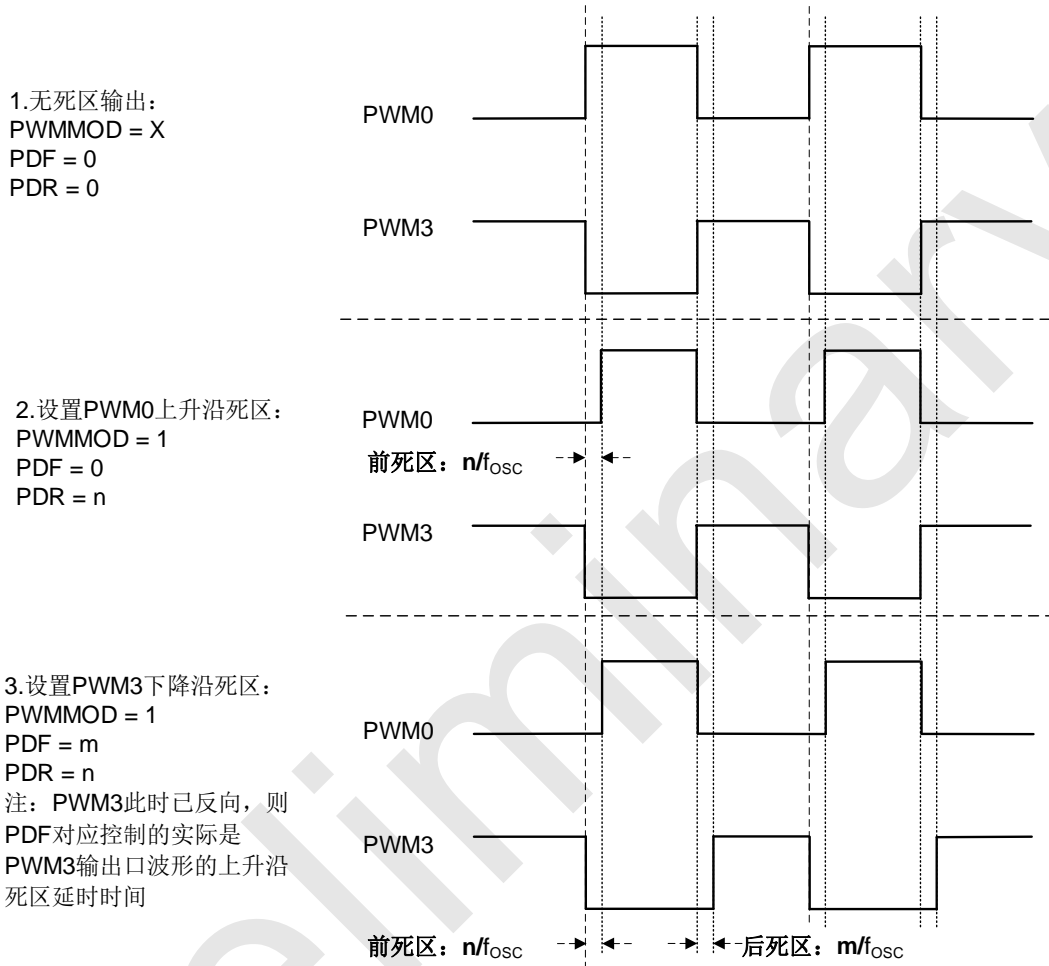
1.无死区输出：
PWMMOD = X
PDF = 0
PDR = 0

PWM0

PWM3

2.设置PWM0上升沿死区：
PWMMOD = 1
PDF = 0
PDR = n

PWM0

前死区：n/$f_{OSC}$

PWM3

3.设置PWM3下降沿死区：
PWMMOD = 1
PDF = m
PDR = n
注：PWM3此时已反向，则PDF对应控制的实际是PWM3输出口波形的上升沿死区延时时间

PWM0

PWM3

前死区：n/$f_{OSC}$

后死区：m/$f_{OSC}$

Preliminary